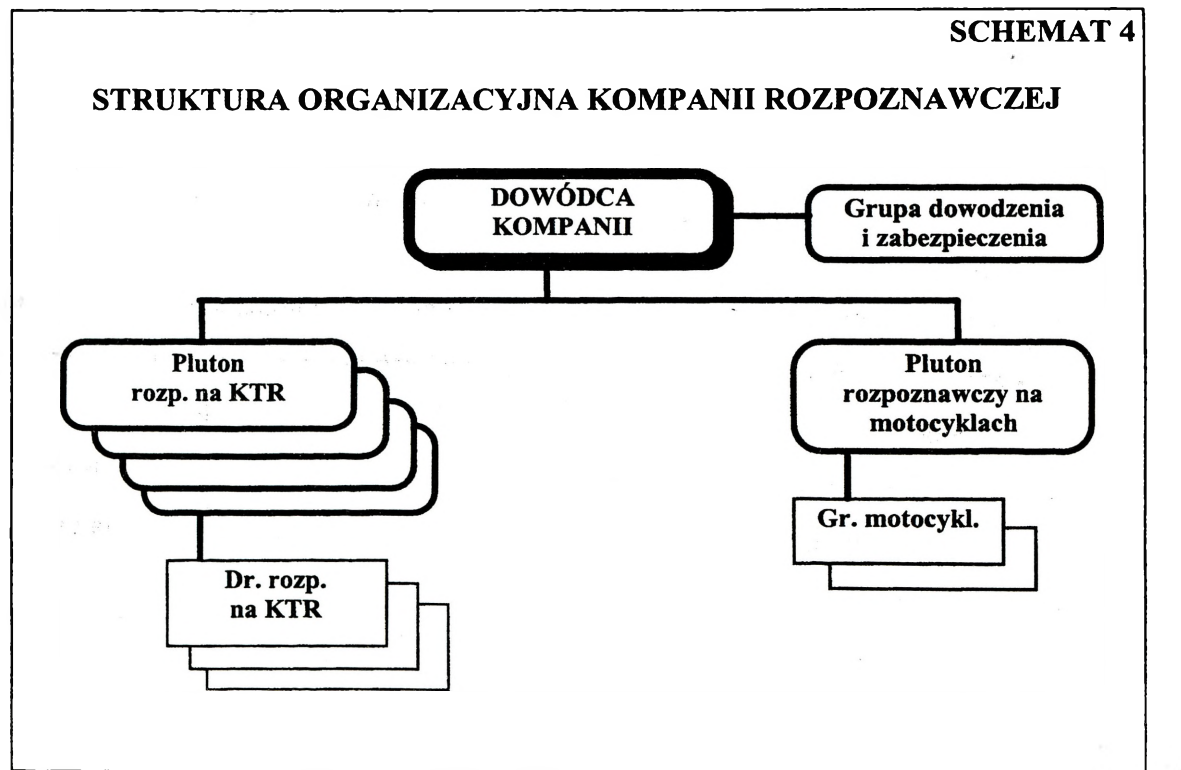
SCHEMAT 4

STRUKTURA ORGANIZACYJNA KOMPANII ROZPOZNAWCZEJ

DOWÓDCA KOMPANII

Grupa dowodzenia i zabezpieczenia

Pluton rozp. na KTR

Pluton rozpoznawczy na motocyklach

Gr. motocykl.

Dr. rozp. na KTR